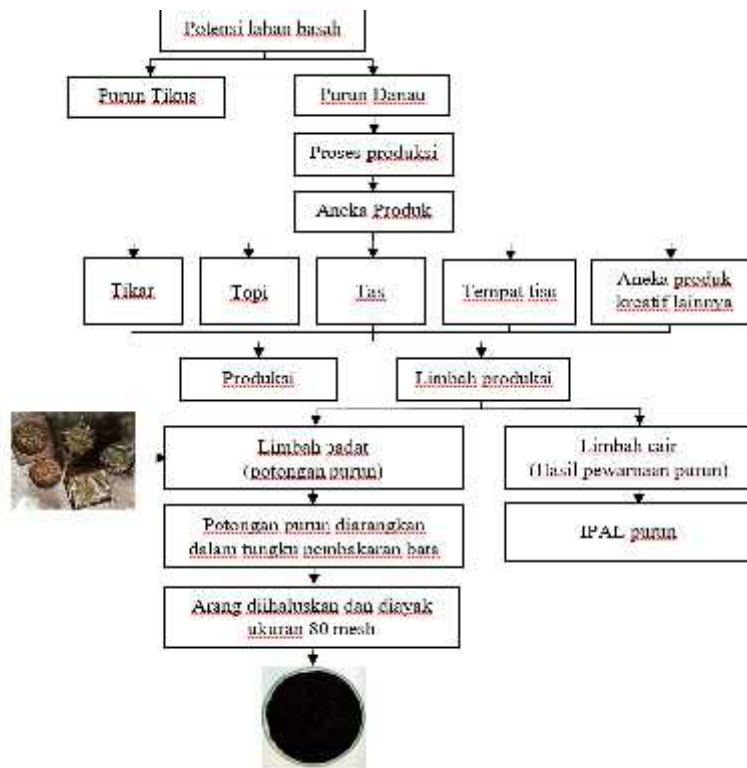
Potensi lahan basah

Purun Tikus

Purun Danau

Proses produksi

Aneka Produk

Tikar

Topi

Tas

Tempat tisu

Aneka produk kreatif lainnya

Produksi

Limbah produksi

Limbah padat (potongan purun)

Limbah cair (Hasil pewarnaan purun)

Potongan purun diarangkan dalam tungku pembakaran bata

IPAL purun

Arang dihaluskan dan diayak ukuran 80 mesh